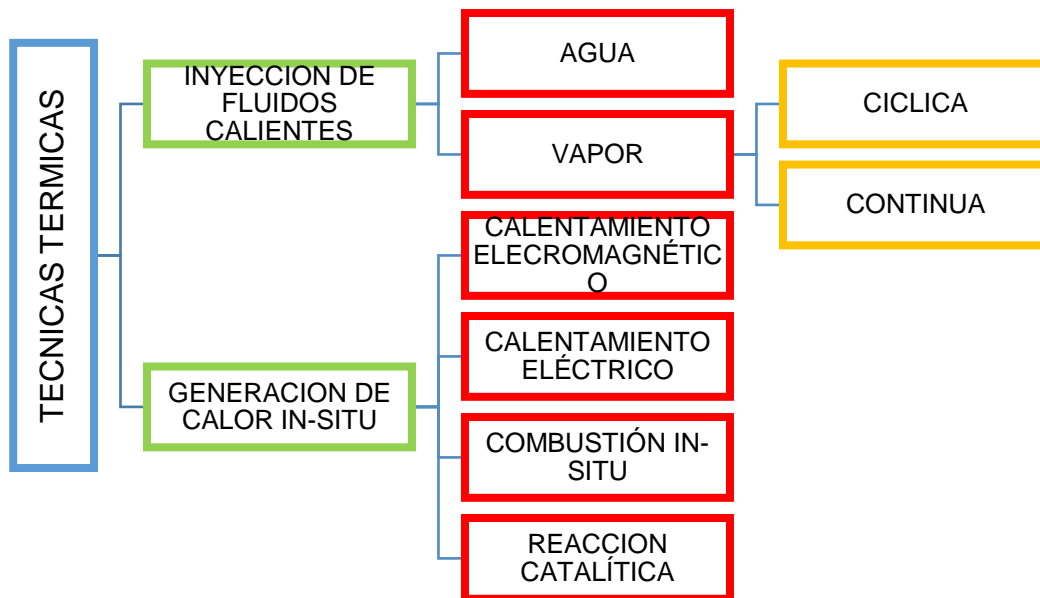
TECNICAS TERMICAS

INYECCION DE FLUIDOS CALIENTES

AGUA

VAPOR

CICLICA

CONTINUA

GENERACION DE CALOR IN-SITU

CALENTAMIENTO ELECROMAGNÉTICO

CALENTAMIENTO ELÉCTRICO

COMBUSTIÓN IN-SITU

REACCION CATALÍTICA